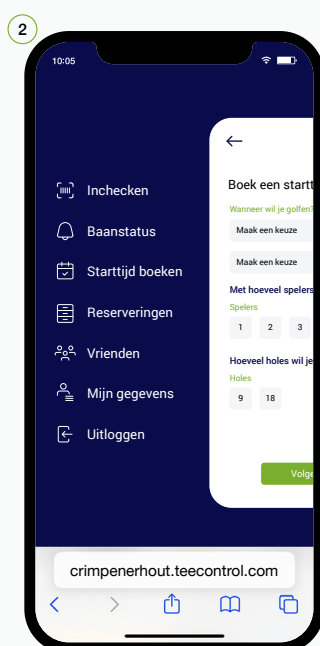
2

10:05

Inchecken

Baanstatus

Starttijd boeken

Reserveringen

Vrienden

Mijn gegevens

Uitloggen

←

Boek een startt

Wanneer wil je golfen?

Maak een keuze

Maak een keuze

Met hoeveel spelers

Spelers

1 2 3

Hoeveel holes wil je

Holes

9 18

Volge

crimpenerhout.teecontrol.com